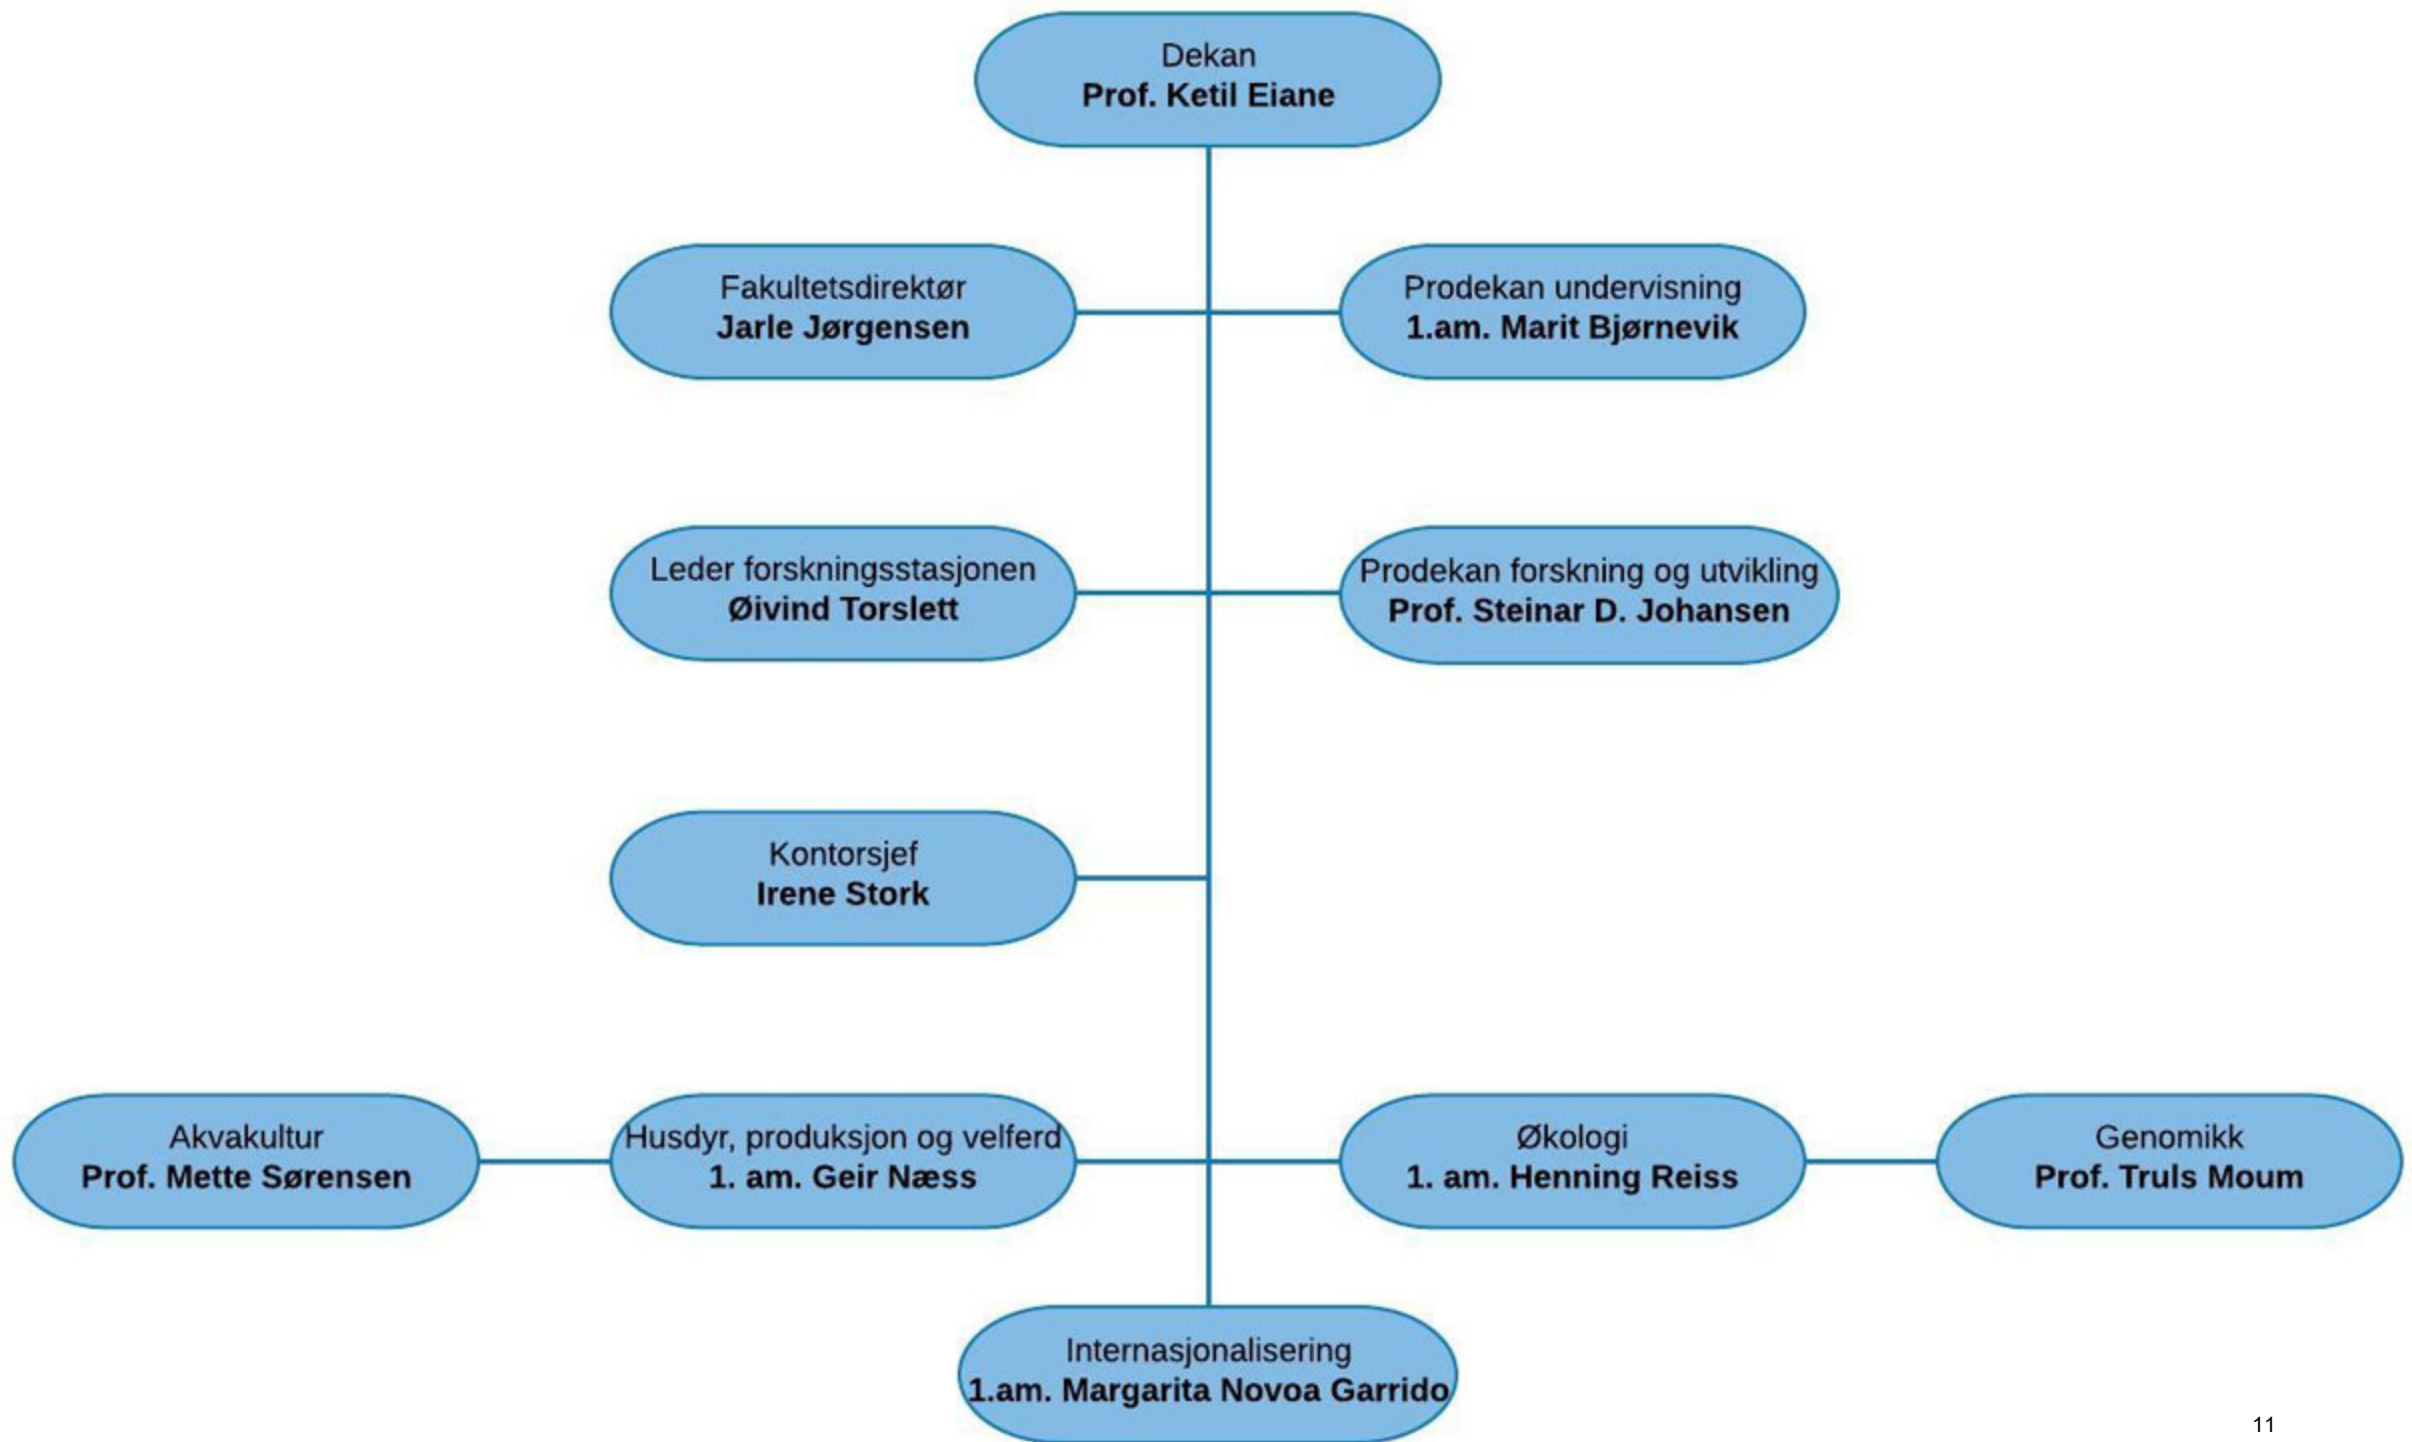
Dekan
Prof. Ketil Eiane

Fakultetsdirektør
Jarle Jørgensen

Prodekan undervisning
1.am. Marit Bjørnevik

Leder forskningsstasjonen
Øivind Torslett

Prodekan forskning og utvikling
Prof. Steinar D. Johansen

Kontorsjef
Irene Stork

Akvakultur
Prof. Mette Sørensen

Husdyr, produksjon og velferd
1. am. Geir Næss

Økologi
1. am. Henning Reiss

Genomikk
Prof. Truls Moum

Internasjonalisering
1.am. Margarita Novoa Garrido

11